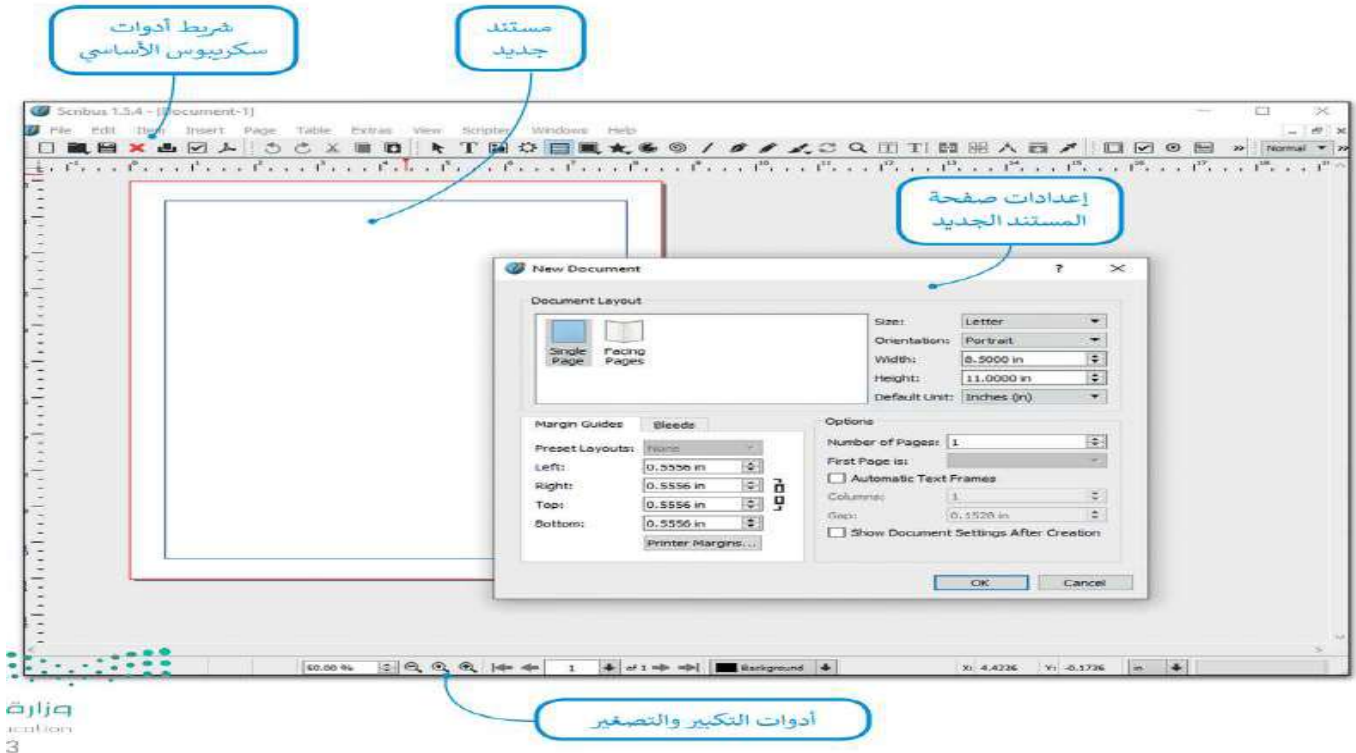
شريط أدوات سكريبوس الأساسي

مستند جديد

Scribus 1.5.4 - [Document-1]

File Edit Item Insert Page Table Extras View Script Windows Help

Normal

إعدادات صفحة المستند الجديد

New Document

Document Layout

Single Page

Facing Pages

Size: Letter

Orientation: Portrait

Width: 8.5000 in

Height: 11.0000 in

Default Unit: Inches (in)

Margin Guides

Bleeds

Preset Layouts: None

Left: 0.5556 in

Right: 0.5556 in

Top: 0.5556 in

Bottom: 0.5556 in

Printer Margins...

Options

Number of Pages: 1

First Page is:

Automatic Text Frames

Columns: 1

Gap: 0.1520 in

Show Document Settings After Creation

OK

Cancel

50.00 %

1

of 1

Background

X: 4.4236

Y: -0.1736

in

وزارة

ication

3

أدوات التكبير والتصغير